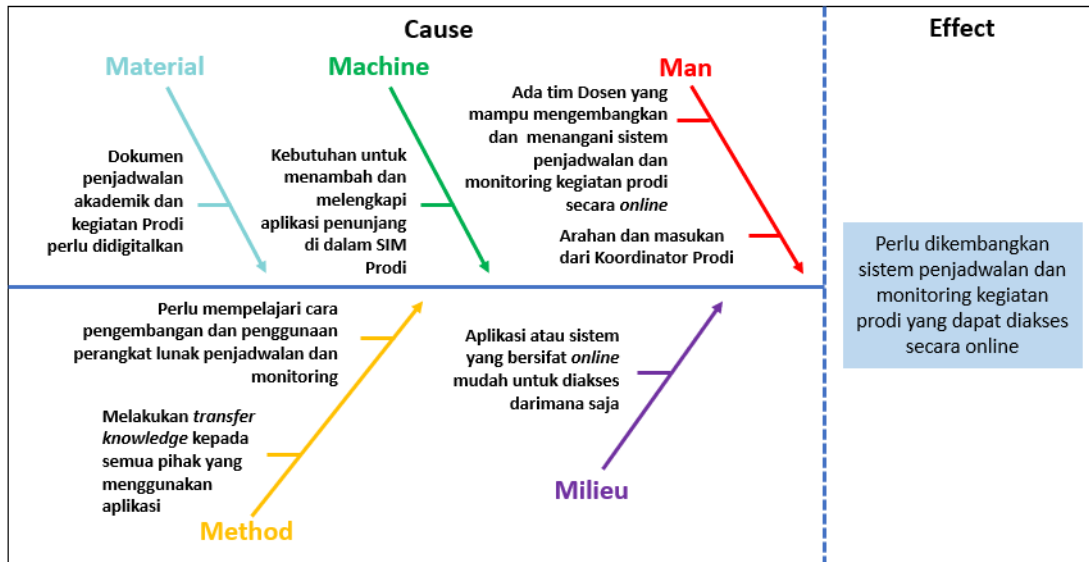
Cause

Effect

Material

Dokumen penjadwalan akademik dan kegiatan Prodi perlu didigitalkan

Machine

Kebutuhan untuk menambah dan melengkapi aplikasi penunjang di dalam SIM Prodi

Man

Ada tim Dosen yang mampu mengembangkan dan menangani sistem penjadwalan dan monitoring kegiatan prodi secara *online*

Arahan dan masukan dari Koordinator Prodi

Perlu dikembangkan sistem penjadwalan dan monitoring kegiatan prodi yang dapat diakses secara online

Perlu mempelajari cara pengembangan dan penggunaan perangkat lunak penjadwalan dan monitoring

Melakukan *transfer knowledge* kepada semua pihak yang menggunakan aplikasi

Method

Aplikasi atau sistem yang bersifat *online* mudah untuk diakses darimana saja

Milieu